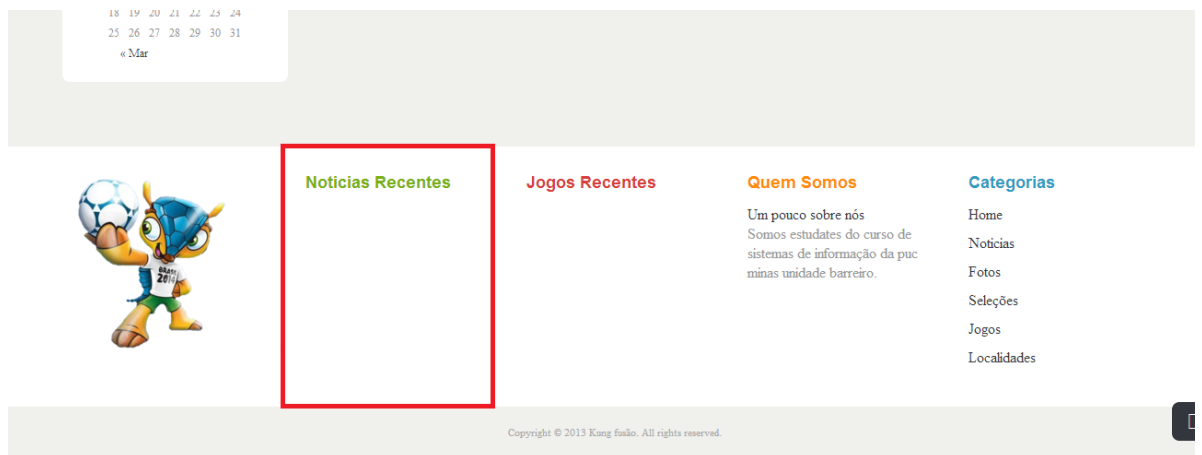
18 19 20 21 22 23 24
25 26 27 28 29 30 31
« Mar

BRASIL 2014

Noticias Recentes

Jogos Recentes

Quem Somos

Um pouco sobre nós
Somos estudates do curso de sistemas de informação da puc minas unidade barreiro.

Categorias

Home
Noticias
Fotos
Seleções
Jogos
Localidades

Copyright © 2013 Kung fusão. All rights reserved.